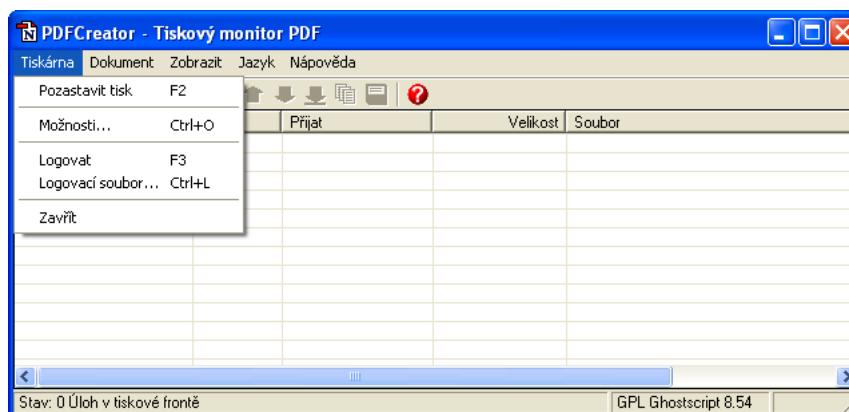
PDFCreator - Tiskový monitor PDF

Tiskárna Dokument Zobrazit Jazyk Nápověda

Pozastavit tisk F2

Možnosti... Ctrl+O

Logovat F3

Logovací soubor... Ctrl+L

Zavřít

| Přijat | Velikost | Soubor |
|---|---|---|

Stav: 0 Úloh v tiskové frontě

GPL Ghostscript 8.54